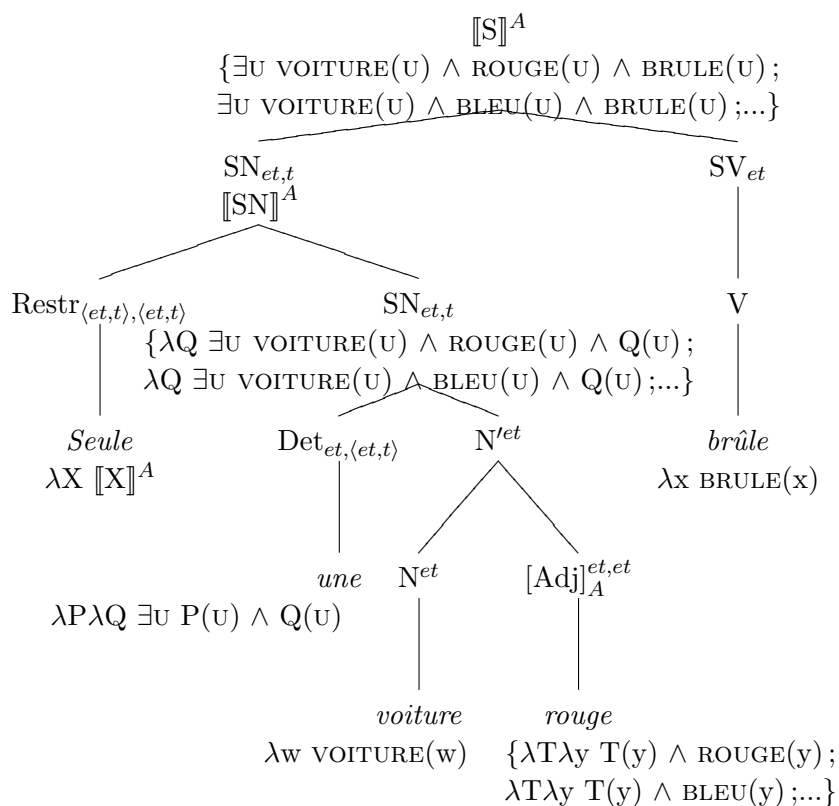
$[\![S]\!]^A$
$\{\exists$u voiture(u) $\wedge$ rouge(u) $\wedge$ brule(u) ;
$\exists$u voiture(u) $\wedge$ bleu(u) $\wedge$ brule(u) ;...$\}$

$SN_{et,t}$
$[\![SN]\!]^A$

$SV_{et}$

$Restr_{\langle et,t\rangle,\langle et,t\rangle}$

$SN_{et,t}$
$\{\lambda Q\ \exists$u voiture(u) $\wedge$ rouge(u) $\wedge$ Q(u) ;
$\lambda Q\ \exists$u voiture(u) $\wedge$ bleu(u) $\wedge$ Q(u) ;...$\}$

V

*Seule*
$\lambda X\ [\![X]\!]^A$

$Det_{et,\langle et,t\rangle}$

$N'^{et}$

*brûle*
$\lambda$x brule(x)

*une*
$\lambda P\lambda Q\ \exists$u P(u) $\wedge$ Q(u)

$N^{et}$

$[Adj]_A^{et,et}$

*voiture*
$\lambda$w voiture(w)

*rouge*
$\{\lambda T\lambda y$ T(y) $\wedge$ rouge(y) ;
$\lambda T\lambda y$ T(y) $\wedge$ bleu(y) ;...$\}$